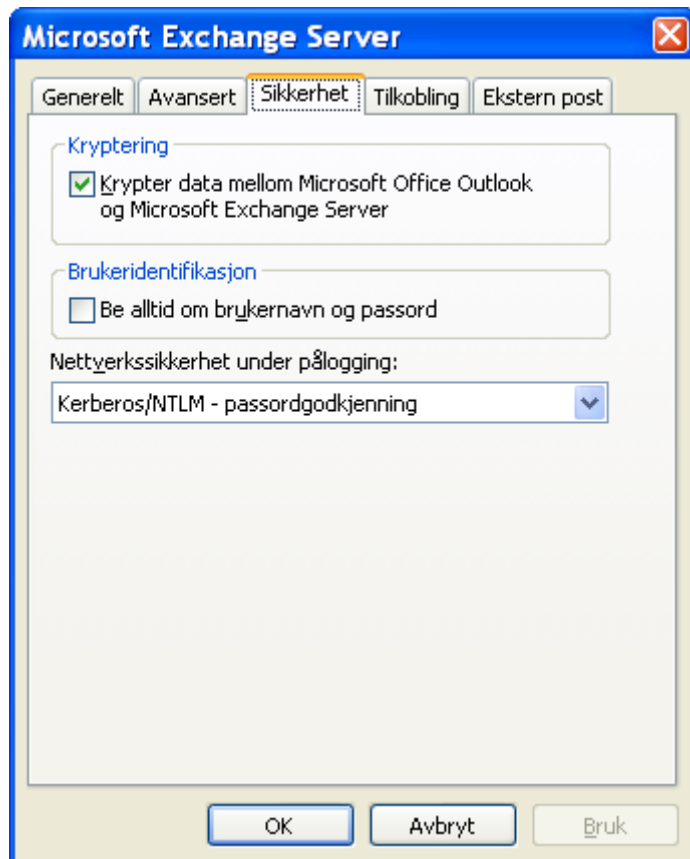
Microsoft Exchange Server

Generelt | Avansert | Sikkerhet | Tilkobling | Ekstern post

Kryptering

Krypter data mellom Microsoft Office Outlook og Microsoft Exchange Server

Brukeridentifikasjon

Be alltid om brukernavn og passord

Nettverkssikkerhet under pålogging:

Kerberos/NTLM - passordgodkjenning

OK | Avbryt | Bruk